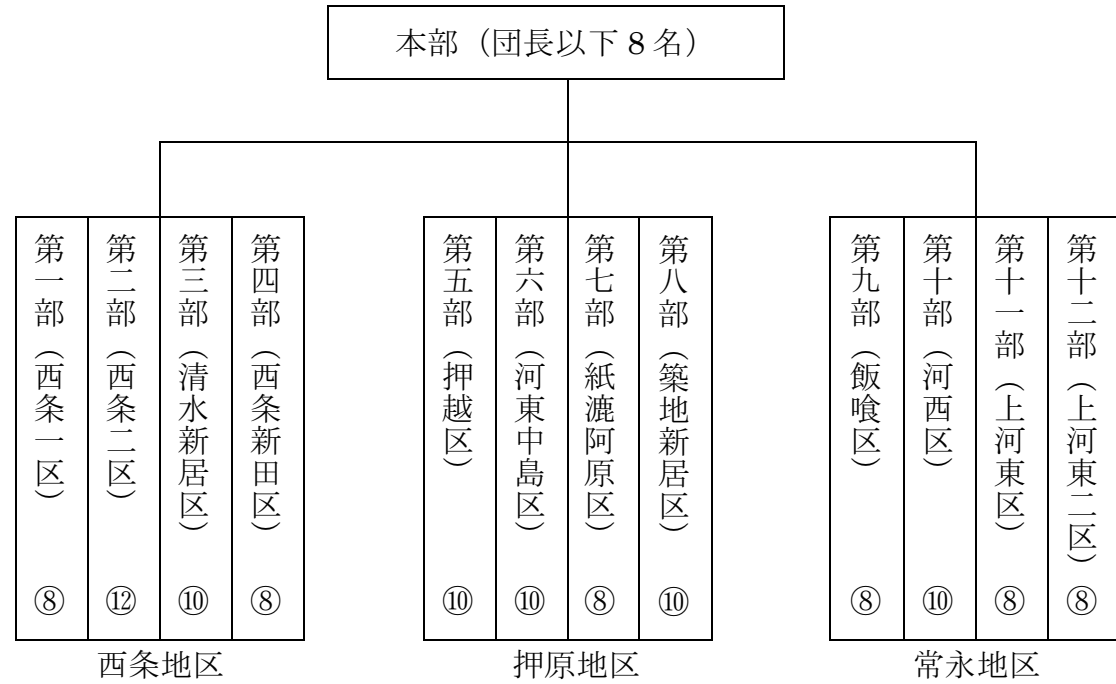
本部（団長以下８名）

第一部（西条一区）⑧
第二部（西条二区）⑫
第三部（清水新居区）⑩
第四部（西条新田区）⑧
西条地区

第五部（押越区）⑩
第六部（河東中島区）⑩
第七部（紙漉阿原区）⑧
第八部（築地新居区）⑩
押原地区

第九部（飯喰区）⑧
第十部（河西区）⑩
第十一部（上河東区）⑧
第十二部（上河東二区）⑧
常永地区